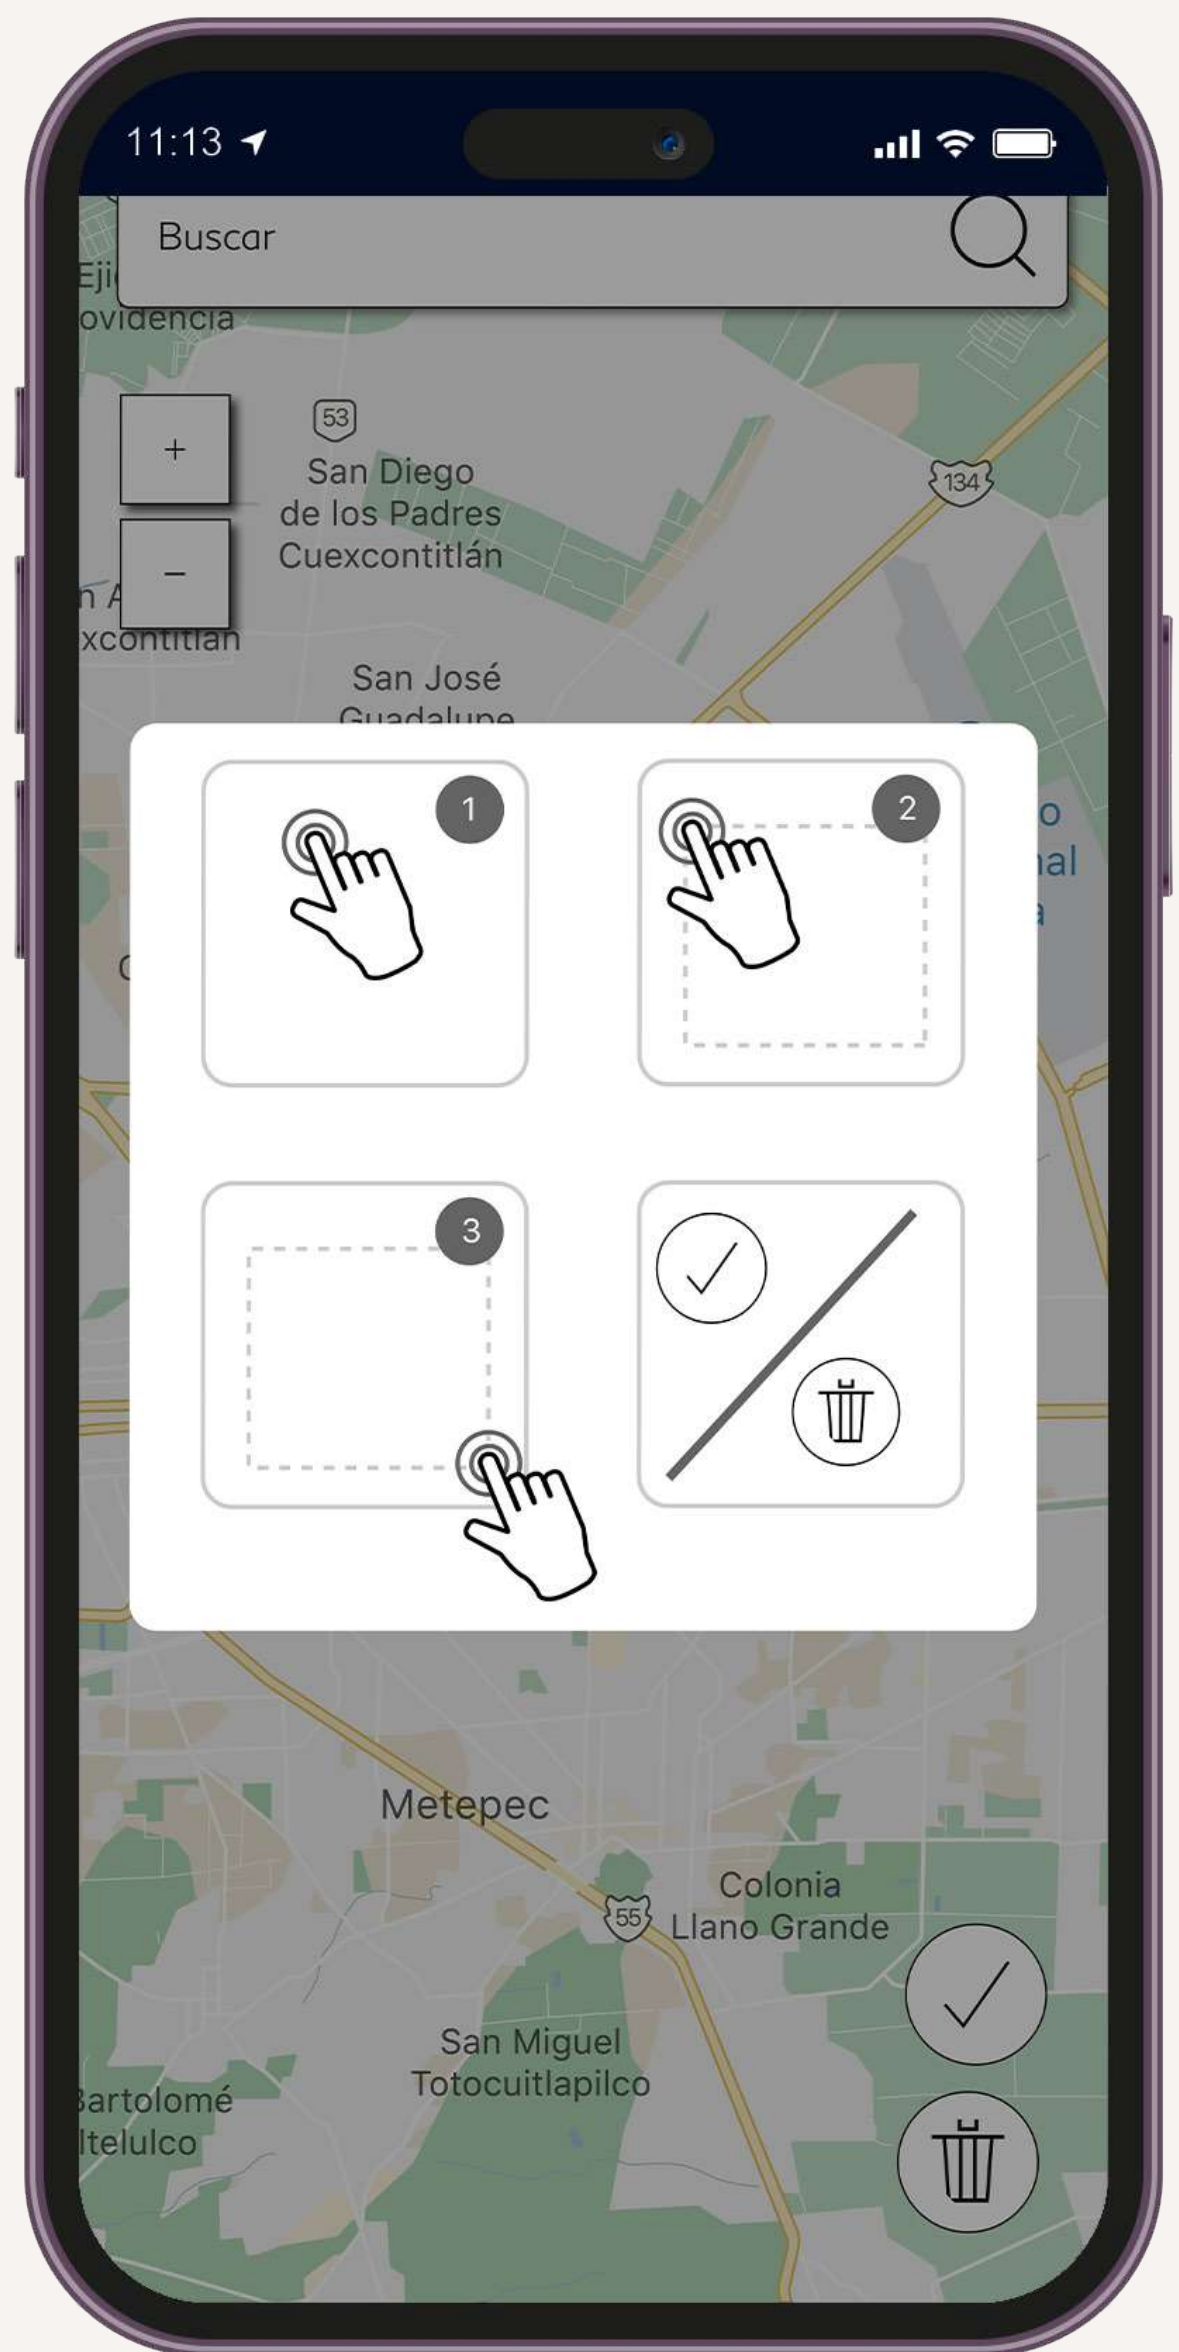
11:13

Buscar

Eji
ovidencia

+

−

53

San Diego de los Padres Cuexcontitlán

134

n A
xcontitlán

San José
Guadalupe

o
al

1

2

3

Metepec

Colonia
Llano Grande

55

San Miguel
Totocuitlapilco

Bartolomé
ltelulco